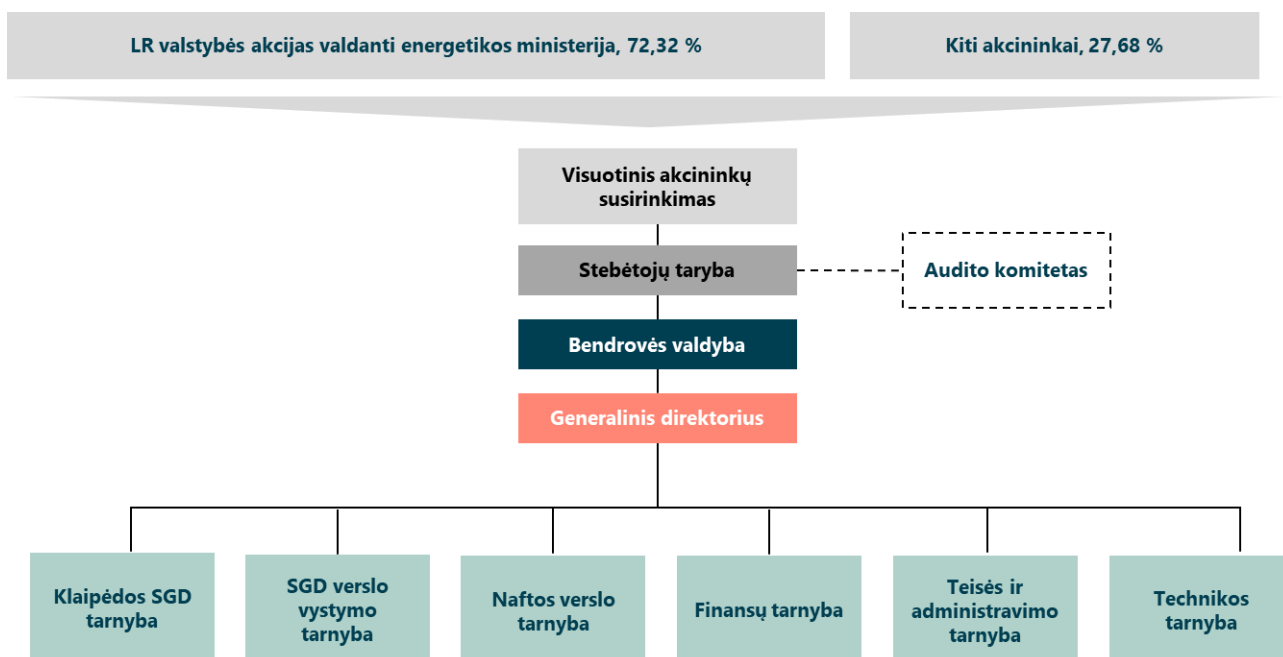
LR valstybės akcijas valdanti energetikos ministerija, 72,32 %

Kiti akcininkai, 27,68 %

Visuotinis akcininkų susirinkimas

Stebėtojų taryba

Audito komitetas

Bendrovės valdyba

Generalinis direktorius

Klaipėdos SGD tarnyba

SGD verslo vystymo tarnyba

Naftos verslo tarnyba

Finansų tarnyba

Teisės ir administravimo tarnyba

Technikos tarnyba